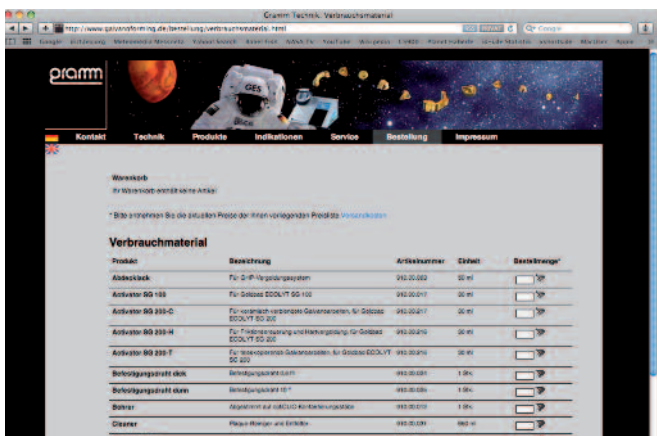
Gramm Technik: Verbrauchsmaterial

http://www.galvanoforming.de/bestellung/verbrauchsmaterial.html

Google

gramm

GES

Kontakt Technik Produkte Indikationen Service Bestellung Impressum

Warenkorb
Ihr Warenkorb enthält keine Artikel

* Bitte entnehmen Sie die aktuellen Preise der Ihnen vorliegenden Preisliste Versandkosten

Verbrauchsmaterial

| Produkt | Bezeichnung | Artikelnummer | Einheit | Bestellmenge* |
|---|---|---|---|---|
| Abdecklack | Für G-HP-Vergoldungssystem | 092.00.002 | 50 ml | |
| Activator SG 100 | Für Goldbad ECOLYT SG 100 | 092.00.017 | 30 ml | |
| Activator SG 200-C | Für vorsintern vorbereitete Galvanoarbeiten, für Goldbad ECOLYT SG 200 | 092.00.017 | 30 ml | |
| Activator SG 200-H | Für Friktionssteuerung und Härtesteigerung, für Goldbad ECOLYT SG 200 | 092.00.018 | 30 ml | |
| Activator SG 200-T | Für teleskopierende Galvanoarbeiten, für Goldbad ECOLYT SG 200 | 092.00.019 | 30 ml | |
| Befestigungsdraht dick | Befestigungsdraht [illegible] | 092.00.031 | 1 Stk. | |
| Befestigungsdraht dünn | Befestigungsdraht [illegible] | 092.00.030 | 1 Stk. | |
| Bohrer | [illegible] | 092.00.013 | 1 Stk. | |
| Cleaner | Plaque Reiniger und Entfetter | 092.00.036 | 500 ml | |